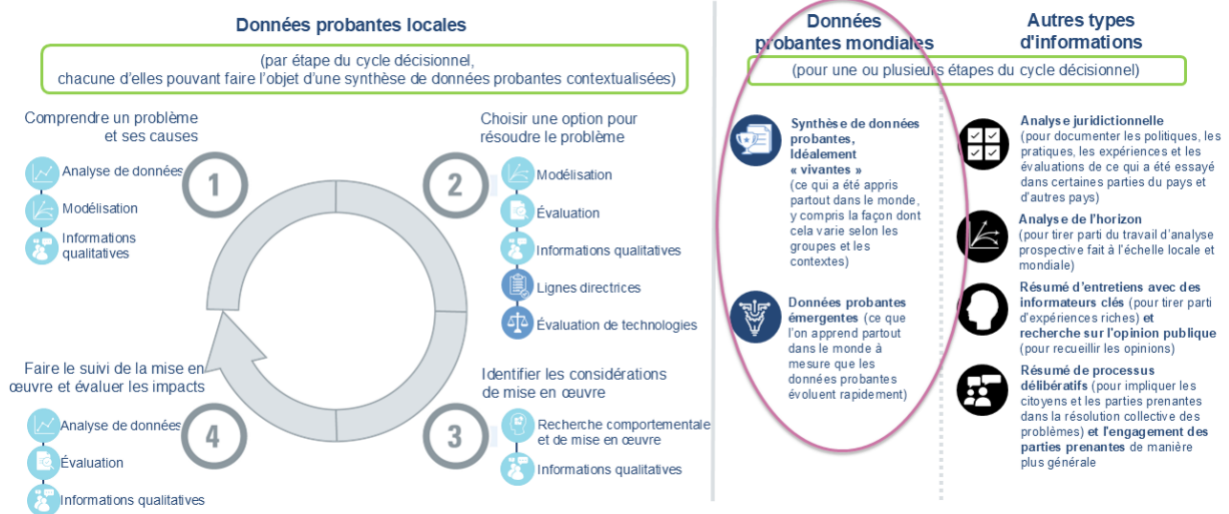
Données probantes locales

(par étape du cycle décisionnel, chacune d'elles pouvant faire l'objet d'une synthèse de données probantes contextualisées)

Comprendre un problème et ses causes

Analyse de données
Modélisation
Informations qualitatives

1

Choisir une option pour résoudre le problème

2

Modélisation
Évaluation
Informations qualitatives
Lignes directrices
Évaluation de technologies

Faire le suivi de la mise en œuvre et évaluer les impacts

Analyse de données
Évaluation
Informations qualitatives

4

Identifier les considérations de mise en œuvre

3

Recherche comportementale et de mise en œuvre
Informations qualitatives

Données probantes mondiales

Autres types d'informations

(pour une ou plusieurs étapes du cycle décisionnel)

Synthèse de données probantes, Idéalement « vivantes » (ce qui a été appris partout dans le monde, y compris la façon dont cela varie selon les groupes et les contextes)

Données probantes émergentes (ce que l'on apprend partout dans le monde à mesure que les données probantes évoluent rapidement)

Analyse juridictionnelle (pour documenter les politiques, les pratiques, les expériences et les évaluations de ce qui a été essayé dans certaines parties du pays et d'autres pays)

Analyse de l'horizon (pour tirer parti du travail d'analyse prospective fait à l'échelle locale et mondiale)

Résumé d'entretiens avec des informateurs clés (pour tirer parti d'expériences riches) et recherche sur l'opinion publique (pour recueillir les opinions)

Résumé de processus délibératifs (pour impliquer les citoyens et les parties prenantes dans la résolution collective des problèmes) et l'engagement des parties prenantes de manière plus générale